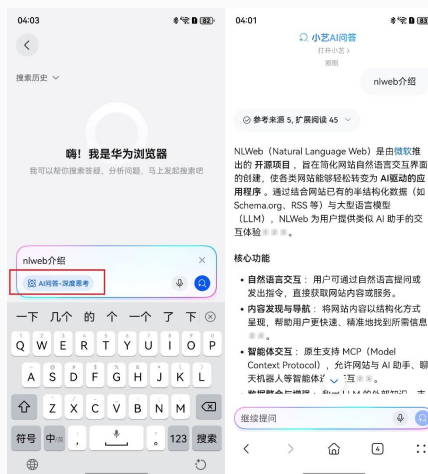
04:03

搜索历史

嗨！我是华为浏览器

我可以帮你搜索答疑、分析问题，马上发起搜索吧

nlweb介绍

AI问答·深度思考

一下 几个 的 个 一个 了 下

Q W E R T Y U I O P

A S D F G H J K L

Z X C V B N M

符号 中 123 搜索

04:01

小艺AI问答

打开小艺

预期

nlweb介绍

参考来源 5，扩展阅读 45

NLWeb（Natural Language Web）是由微软推出的开源项目，旨在简化网站自然语言交互界面的创建，使各类网站能够轻松转变为AI驱动的应用程序。通过结合网站已有的半结构化数据（如Schema.org、RSS等）与大型语言模型（LLM），NLWeb为用户提供类似AI助手的交互体验

核心功能

• 自然语言交互：用户可通过自然语言提问或发出指令，直接获取网站内容或服务。

• 内容发现与导航：将网站内容以结构化方式呈现，帮助用户更快速、精准地找到所需信息

• 智能体交互：原生支持MCP（Model Context Protocol），允许网站与AI助手、聊天机器人等智能体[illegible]

继续提问

4